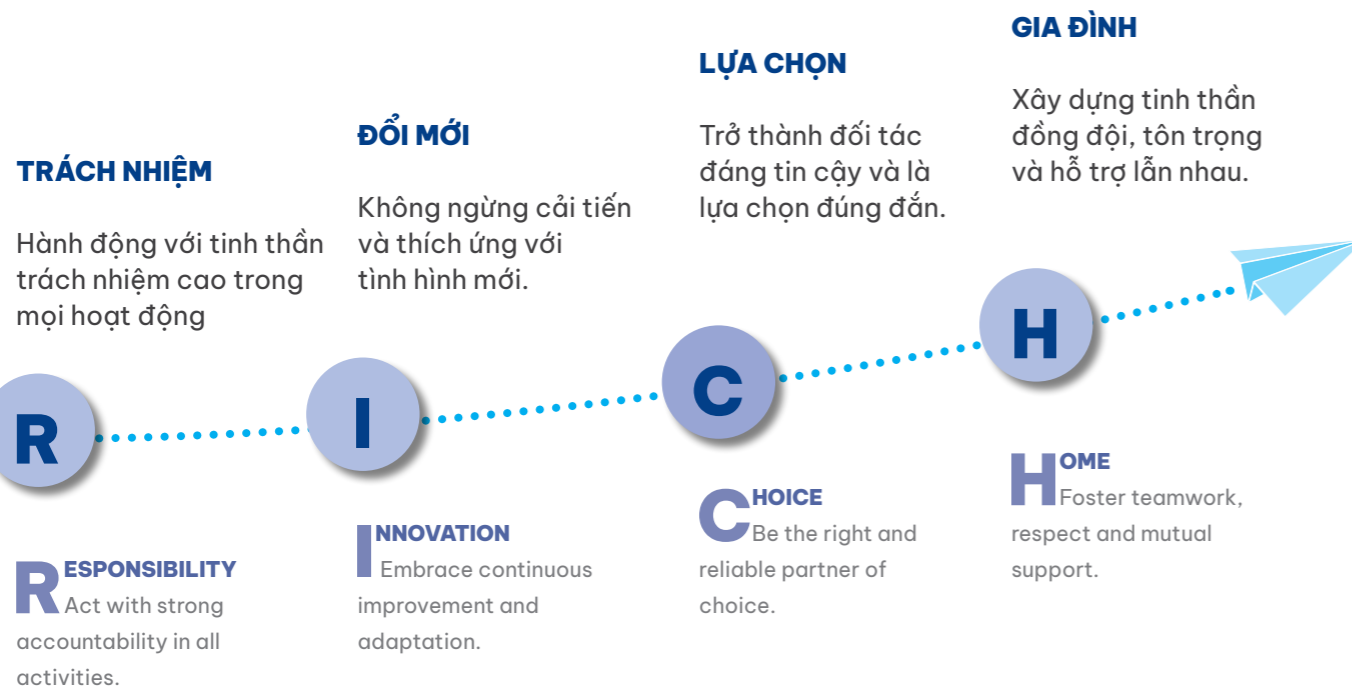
TRÁCH NHIỆM

Hành động với tinh thần trách nhiệm cao trong mọi hoạt động

ĐỔI MỚI

Không ngừng cải tiến và thích ứng với tình hình mới.

LỰA CHỌN

Trở thành đối tác đáng tin cậy và là lựa chọn đúng đắn.

GIA ĐÌNH

Xây dựng tinh thần đồng đội, tôn trọng và hỗ trợ lẫn nhau.

R

I

C

H

RESPONSIBILITY
Act with strong accountability in all activities.

INNOVATION
Embrace continuous improvement and adaptation.

CHOICE
Be the right and reliable partner of choice.

HOME
Foster teamwork, respect and mutual support.